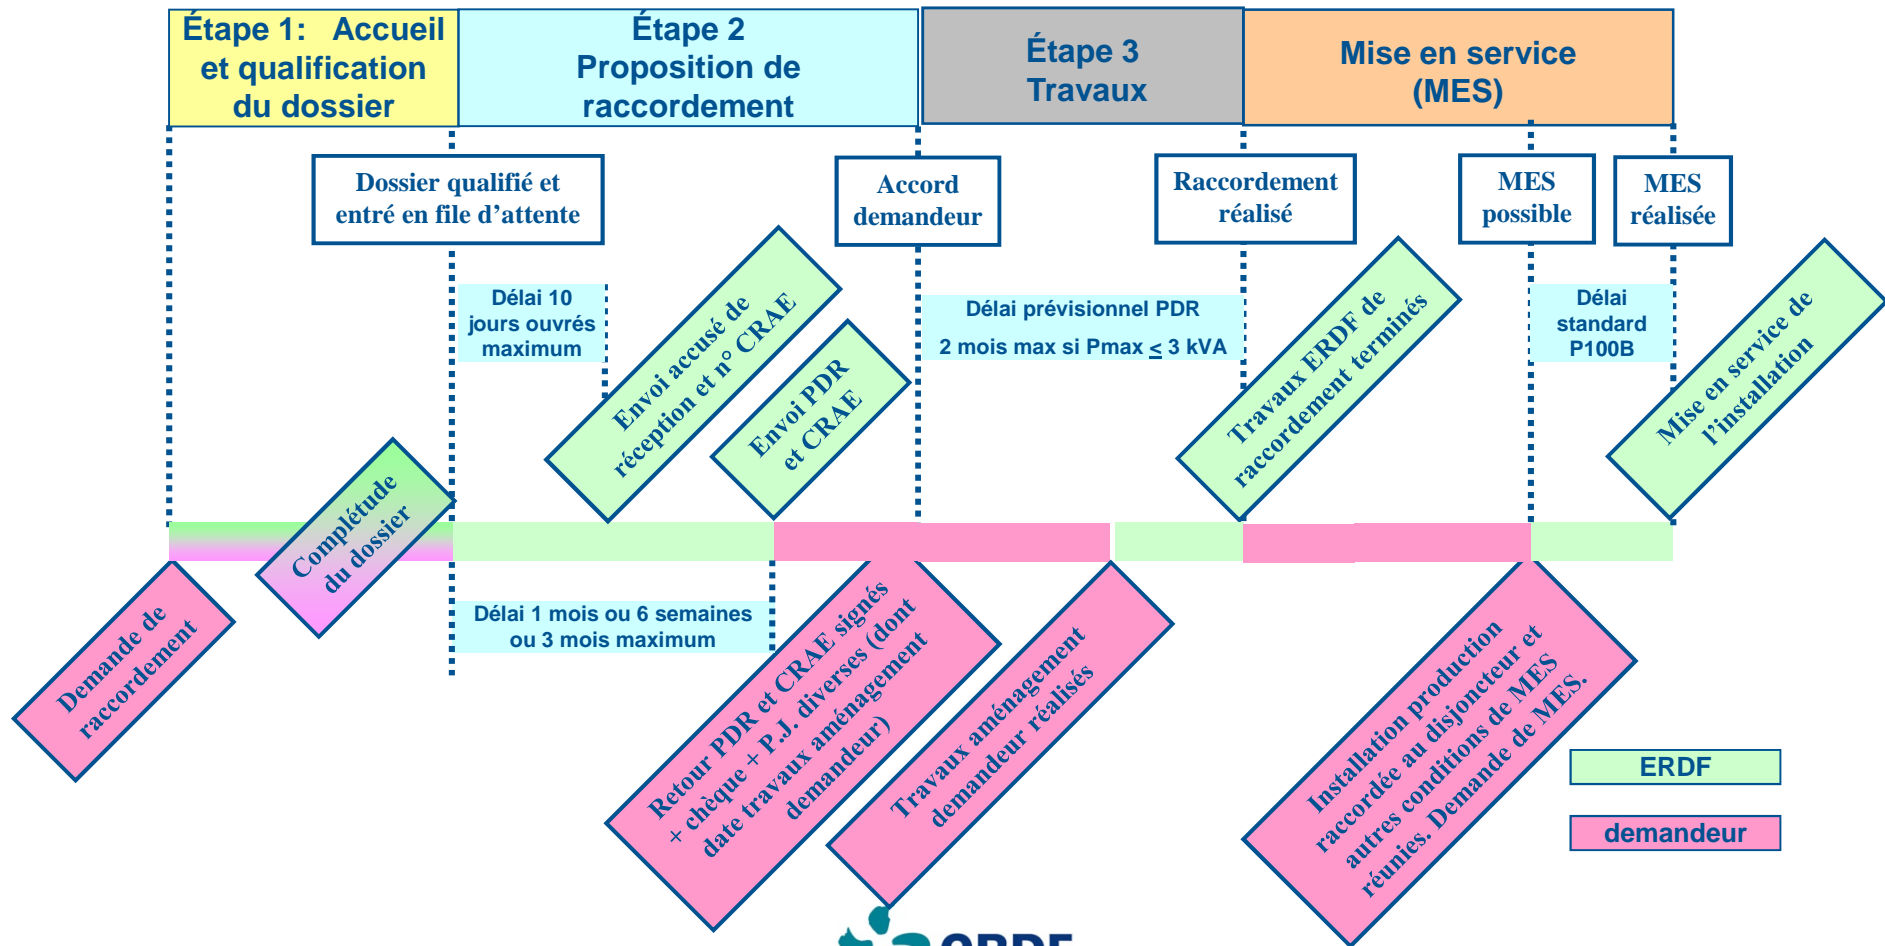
Étape 1: Accueil et qualification du dossier

Étape 2 Proposition de raccordement

Étape 3 Travaux

Mise en service (MES)

Dossier qualifié et entré en file d'attente

Accord demandeur

Raccordement réalisé

MES possible

MES réalisée

Délai 10 jours ouvrés maximum

Envoi accusé de réception et n° CRAE

Envoi PDR et CRAE

Délai prévisionnel PDR

2 mois max si Pmax $\leq$ 3 kVA

Travaux ERDF de raccordement terminés

Délai standard P100B

Mise en service de l'installation

Complétude du dossier

Demande de raccordement

Délai 1 mois ou 6 semaines ou 3 mois maximum

Retour PDR et CRAE signés + chèque + P.J. diverses (dont date travaux aménagement demandeur)

Travaux aménagement demandeur réalisés

Installation production raccordée au disjoncteur et autres conditions de MES réunies. Demande de MES.

ERDF

demandeur

ERDF